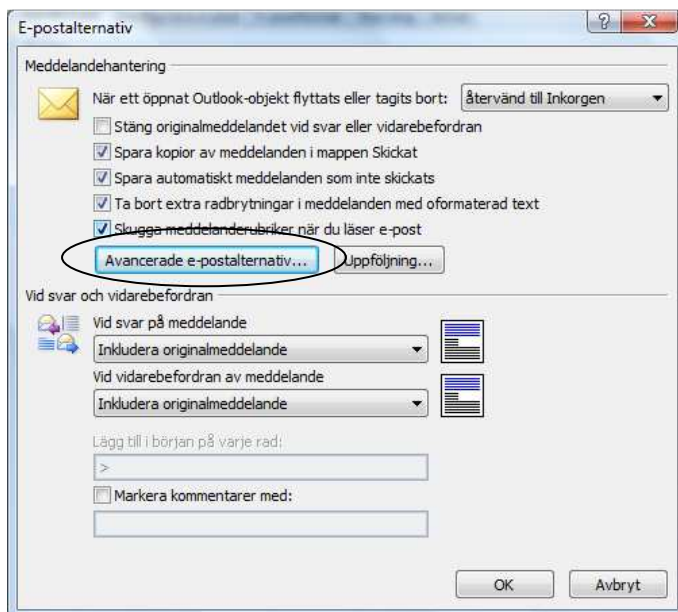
E-postalternativ

Meddelandehantering

När ett öppnat Outlook-objekt flyttats eller tagits bort: återvänd till Inkorgen

Stäng originalmeddelandet vid svar eller vidarebefordran

Spara kopior av meddelanden i mappen Skickat

Spara automatiskt meddelanden som inte skickats

Ta bort extra radbrytningar i meddelanden med oformaterad text

Skugga meddelanderubriker när du läser e-post

Avancerade e-postalternativ...

Uppföljning...

Vid svar och vidarebefordran

Vid svar på meddelande

Inkludera originalmeddelande

Vid vidarebefordran av meddelande

Inkludera originalmeddelande

Lägg till i början på varje rad:

>

Markera kommentarer med:

OK

Avbryt